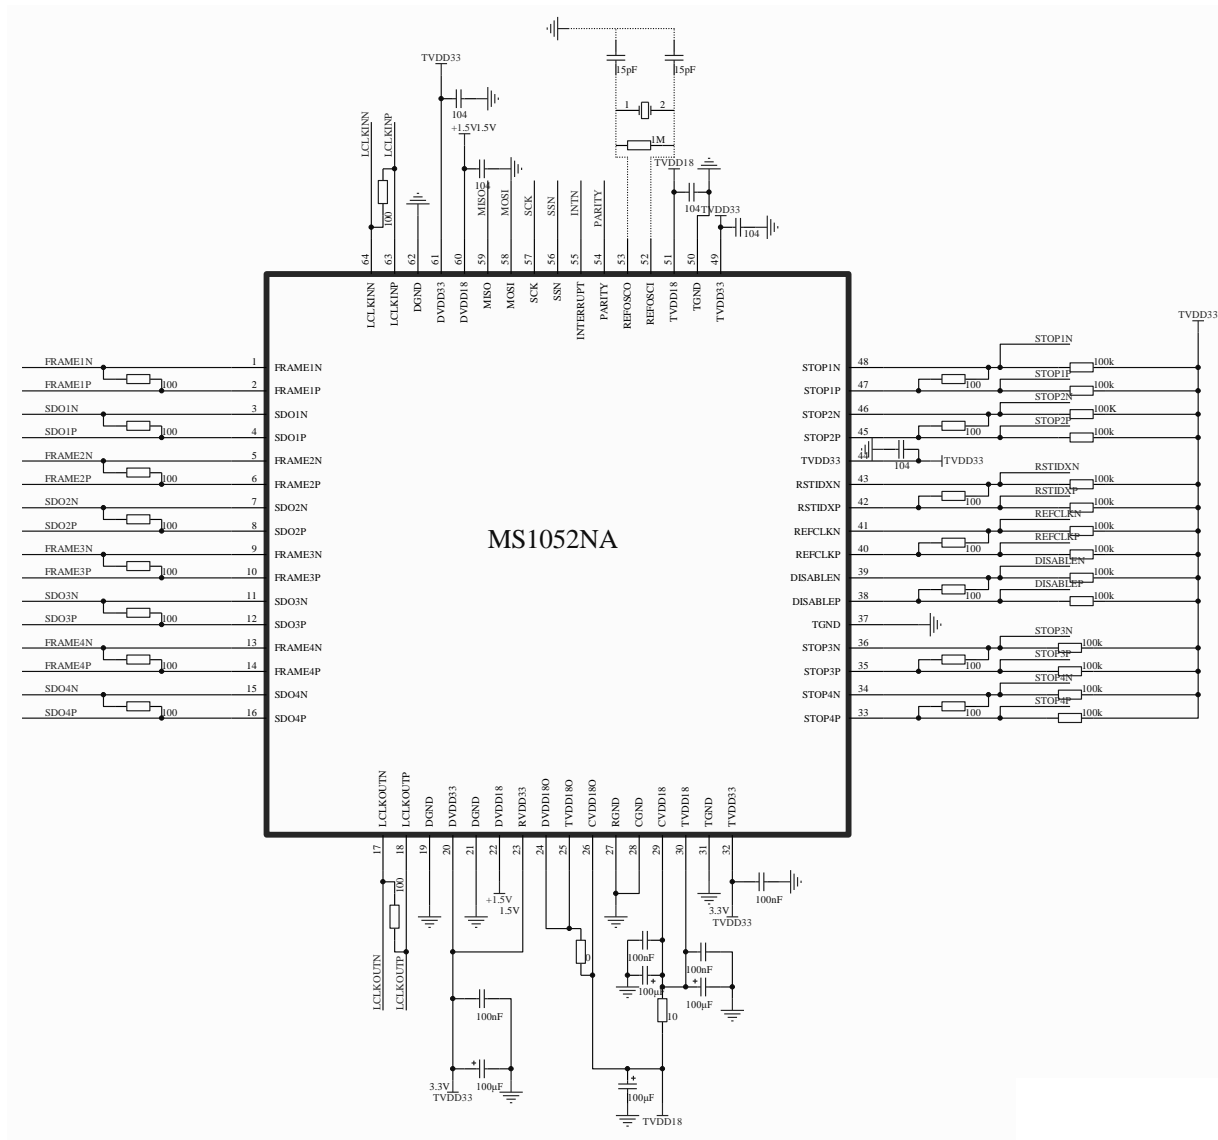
TVDD33
15pF
15pF
1
2
1M
104
+1.5V1.5V
104
TVDD18
104
TVDD33
104
LCLKINN
LCLKINP
100
MISO
MOSI
SCK
SSN
INTN
PARITY
64 63 62 61 60 59 58 57 56 55 54 53 52 51 50 49
LCLKINN
LCLKINP
DGND
DVDD33
DVDD18
MISO
MOSI
SCK
SSN
INTERRUPT
PARITY
REFOSCO
REFOSCI
TVDD18
TGND
TVDD33

FRAME1N 1 FRAME1N
FRAME1P 100 2 FRAME1P
SDO1N 3 SDO1N
SDO1P 100 4 SDO1P
FRAME2N 5 FRAME2N
FRAME2P 100 6 FRAME2P
SDO2N 7 SDO2N
SDO2P 100 8 SDO2P
FRAME3N 9 FRAME3N
FRAME3P 100 10 FRAME3P
SDO3N 11 SDO3N
SDO3P 100 12 SDO3P
FRAME4N 13 FRAME4N
FRAME4P 100 14 FRAME4P
SDO4N 15 SDO4N
SDO4P 100 16 SDO4P

MS1052NA

TVDD33
STOP1N 48 STOP1N 100k
STOP1P 47 100 STOP1P 100k
STOP2N 46 STOP2N 100K
STOP2P 45 100 STOP2P 100k
TVDD33 44 104 TVDD33
RSTIDXN 43 RSTIDXN 100k
RSTIDXP 42 100 RSTIDXP 100k
REFCLKN 41 REFCLKN 100k
REFCLKP 40 100 REFCLKP 100k
DISABLEN 39 DISABLEN 100k
DISABLEP 38 100 DISABLEP 100k
TGND 37
STOP3N 36 STOP3N 100k
STOP3P 35 100 STOP3P 100k
STOP4N 34 STOP4N 100k
STOP4P 33 100 STOP4P 100k

LCLKOUTN
LCLKOUTP
DGND
DVDD33
DGND
DVDD18
RVDD33
DVDD18O
TVDD18O
CVDD18O
RGND
CGND
CVDD18
TVDD18
TGND
TVDD33
17 18 19 20 21 22 23 24 25 26 27 28 29 30 31 32
100
+1.5V
1.5V
100nF
3.3V
TVDD33
0
100nF
100μF
100nF
100μF
10
LCLKOUTN
LCLKOUTP
100nF
3.3V
TVDD33
100μF
100μF
TVDD18